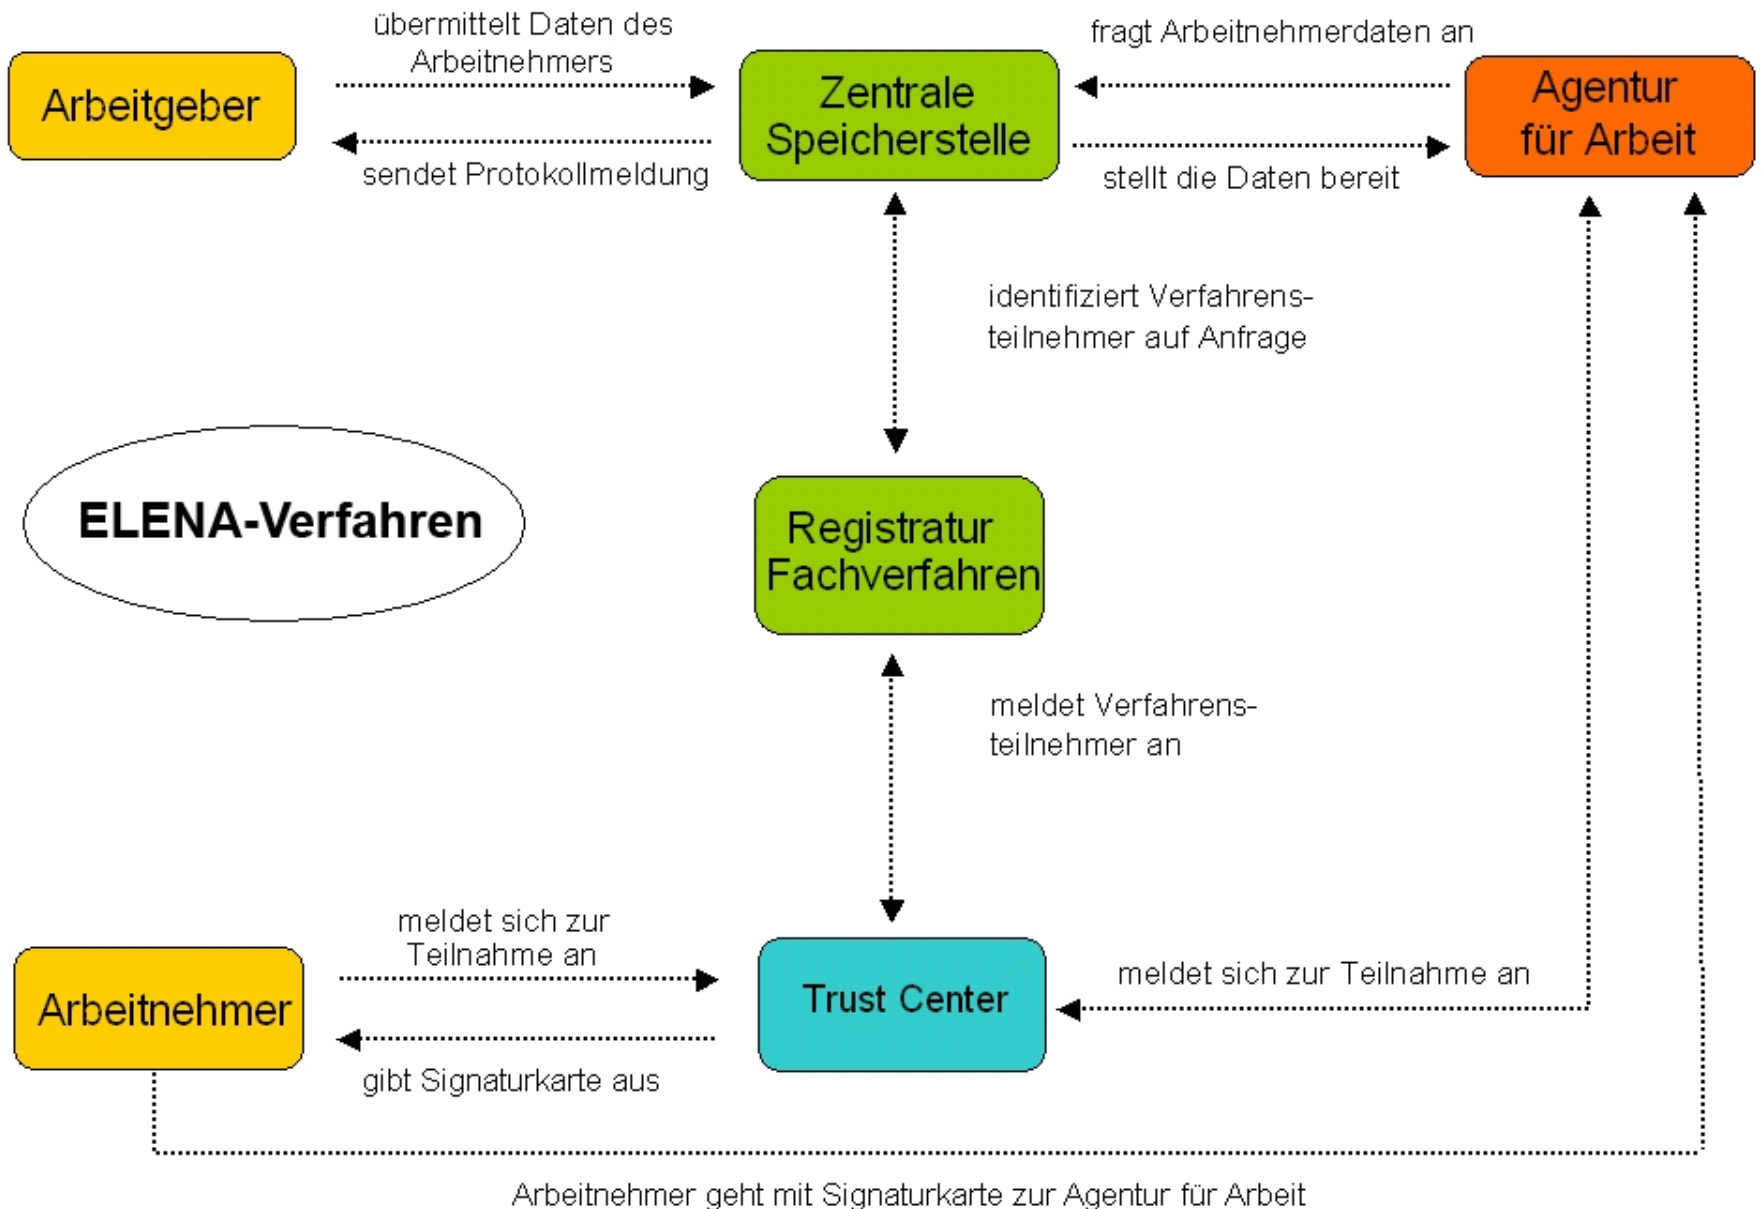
Arbeitgeber

übermittelt Daten des Arbeitnehmers

sendet Protokollmeldung

Zentrale Speicherstelle

fragt Arbeitnehmerdaten an

stellt die Daten bereit

Agentur für Arbeit

identifiziert Verfahrensteilnehmer auf Anfrage

ELENA-Verfahren

Registratur Fachverfahren

meldet Verfahrensteilnehmer an

Arbeitnehmer

meldet sich zur Teilnahme an

gibt Signaturkarte aus

Trust Center

meldet sich zur Teilnahme an

Arbeitnehmer geht mit Signaturkarte zur Agentur für Arbeit